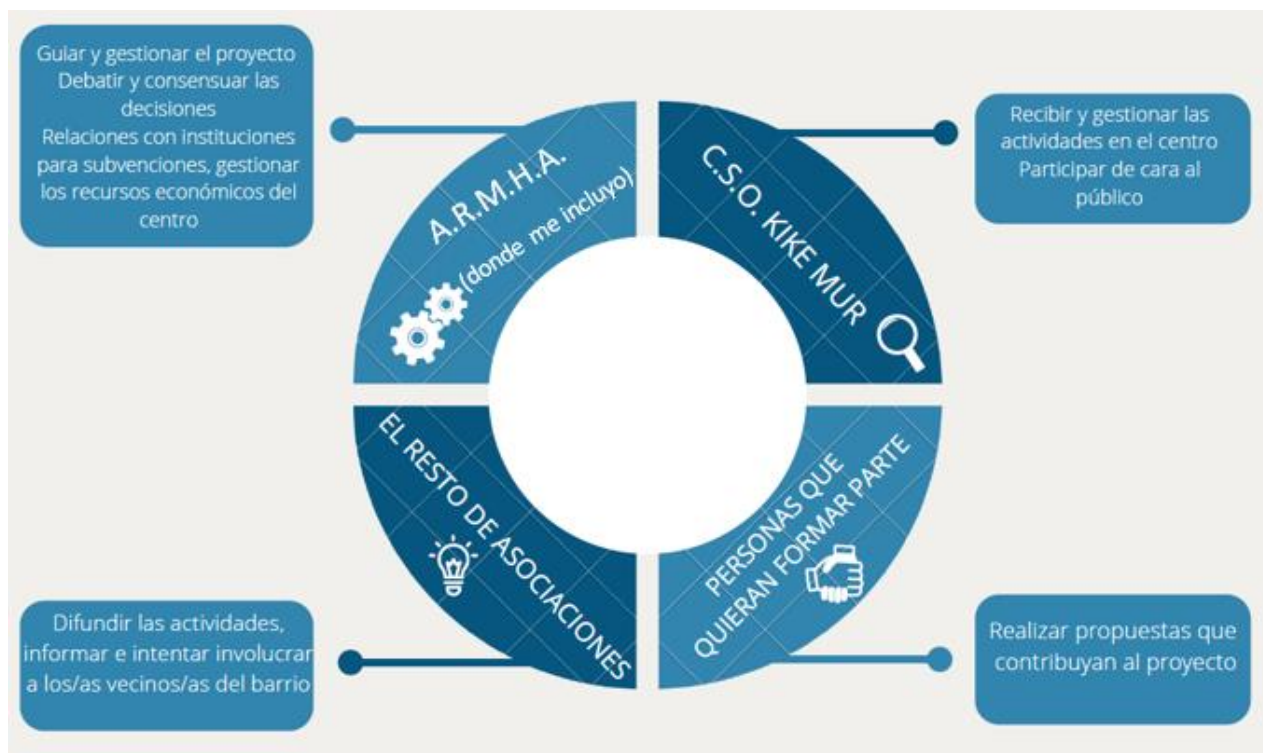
Guiar y gestionar el proyecto
Debatir y consensuar las decisiones
Relaciones con instituciones para subvenciones, gestionar los recursos económicos del centro

A.R.M.H.A.
(donde me incluyo)

C.S.O. KIKE MUR

Recibir y gestionar las actividades en el centro
Participar de cara al público

EL RESTO DE ASOCIACIONES

PERSONAS QUE QUIERAN FORMAR PARTE

Difundir las actividades, informar e intentar involucrar a los/as vecinos/as del barrio

Realizar propuestas que contribuyan al proyecto